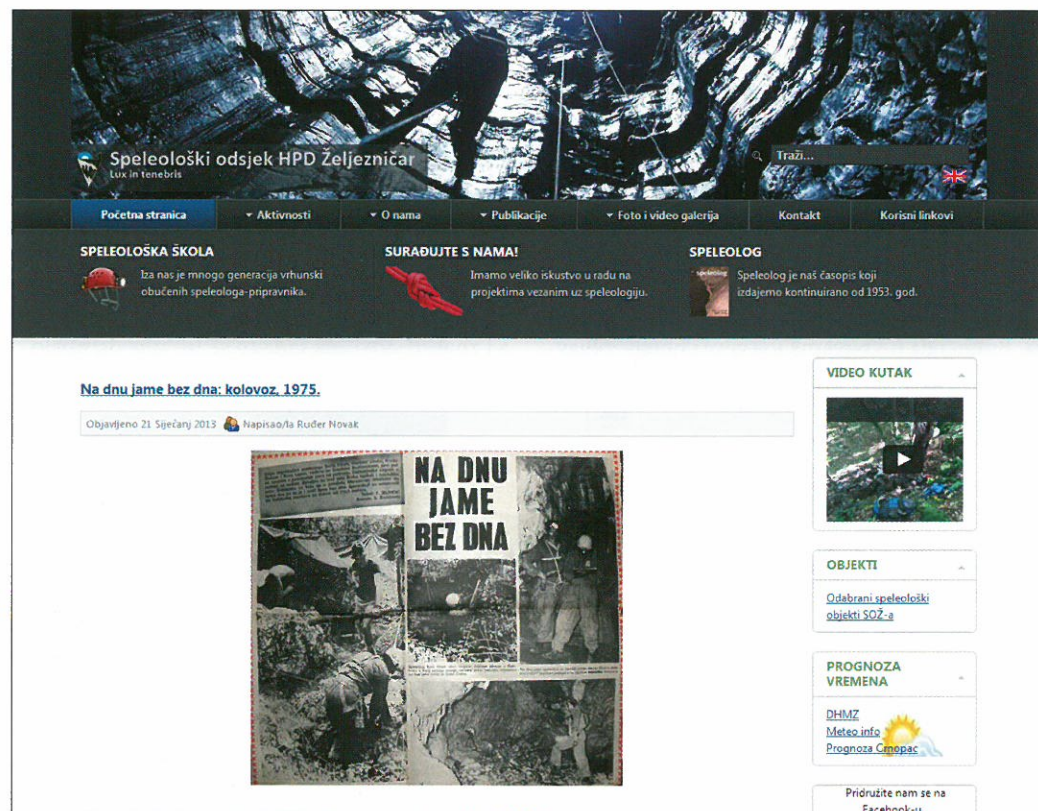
Speleološki odsjek HPD Željezničar
Lux in tenebris

Traži...

Početna stranica | Aktivnosti | O nama | Publikacije | Foto i video galerija | Kontakt | Korisni linkovi

SPELEOLOŠKA ŠKOLA
Iza nas je mnogo generacija vrhunski obučenih speleologa-pripravnika.

SURAĐUJTE S NAMA!
Imamo veliko iskustvo u radu na projektima vezanim uz speleologiju.

SPELEOLOG
Speleolog je naš časopis koji izdajemo kontinuirano od 1953. god.

Na dnu jame bez dna: kolovoz, 1975.

Objavljeno 21 Siječanj 2013 Napisao/la Ruđer Novak

NA DNU JAME BEZ DNA

VIDEO KUTAK

OBJEKTI
Odabrani speleološki objekti SOŽ-a

PROGNOZA VREMENA
DHMZ
Meteo info
Prognoza Crnopac

Pridružite nam se na Facebook-u